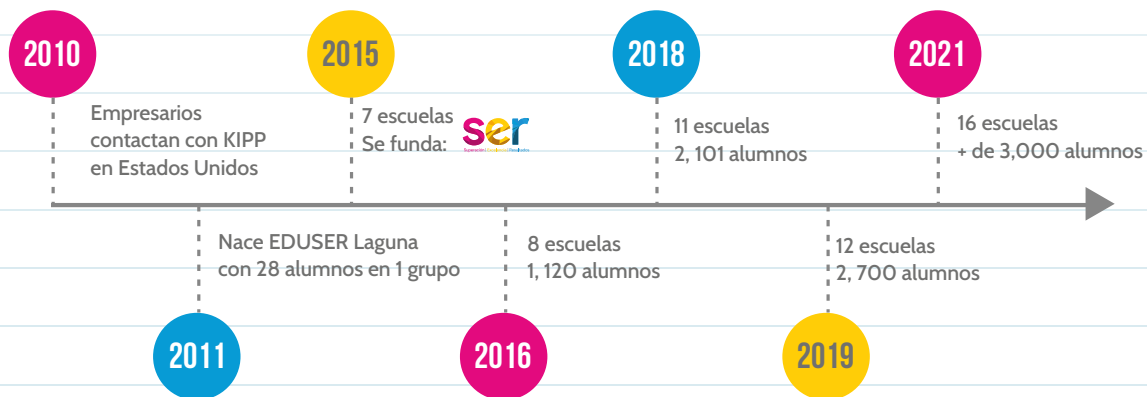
2010

Empresarios contactan con KIPP en Estados Unidos

2015

7 escuelas
Se funda: ser

2018

11 escuelas
2, 101 alumnos

2021

16 escuelas
+ de 3,000 alumnos

Nace EDUSER Laguna con 28 alumnos en 1 grupo

2011

8 escuelas
1, 120 alumnos

2016

12 escuelas
2, 700 alumnos

2019